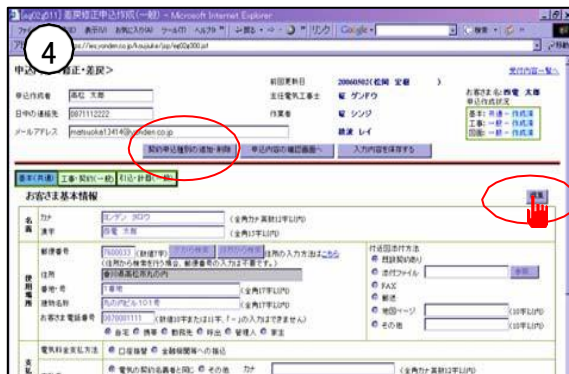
4

[eg02d511] 差戻修正申込内容(一般) - Microsoft Internet Explorer

ファイル 編集 表示 お気に入り ツール ヘルプ

リンク Google

アドレス https://ies.yonden.co.jp/koujiuke/jsp/eg02e300.jsf

移動

申込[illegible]正・差戻>

受付内容一覧へ

申込者名 高松 太郎

日中の連絡先 0871112222

メールアドレス matsuoka13414@yonden.co.jp

前回更新日 20060502(松岡 史郎 )

主任電気工事士 ゲンドウ

作業者 シンジ

調達 レイ

お客さま名 四電 太郎

申込内容状況

基本: 一部・・・作成済

工事: 一部・・・作成済

図面: 一部・・・作成済

契約申込種別の追加・削除

申込内容の確認画面へ

入力内容を保存する

基本(共通) 工事・契約(一般) 引込・計器・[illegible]

お客さま基本情報

編集

名義

カナ ヨンデン タロウ (全角カナ英数10字以内)

漢字 四電 太郎 (全角10字以内)

使用場所

郵便番号 7600033 (数値7桁) 住所の入力方法はこちら

住所 香川県高松市丸の内

番地・号 1番5号 (全角17字以内)

建物名称 丸の内ビル101号 (全角17字以内)

お客さま電話番号 0870001111 (数値10字または11字、「-」の入力はできません)

自宅 携帯 勤務先 呼出 管理人 家主

付近図添付方法

既設契約あり

添付ファイル 参照

FAX

郵送

地図ページ (10字以内)

その他 (10字以内)

電気料金支払方法 口座振替 金融機関等への払込

電気の契約名義と同じ その他 カナ (全角カナ英数10字以内)